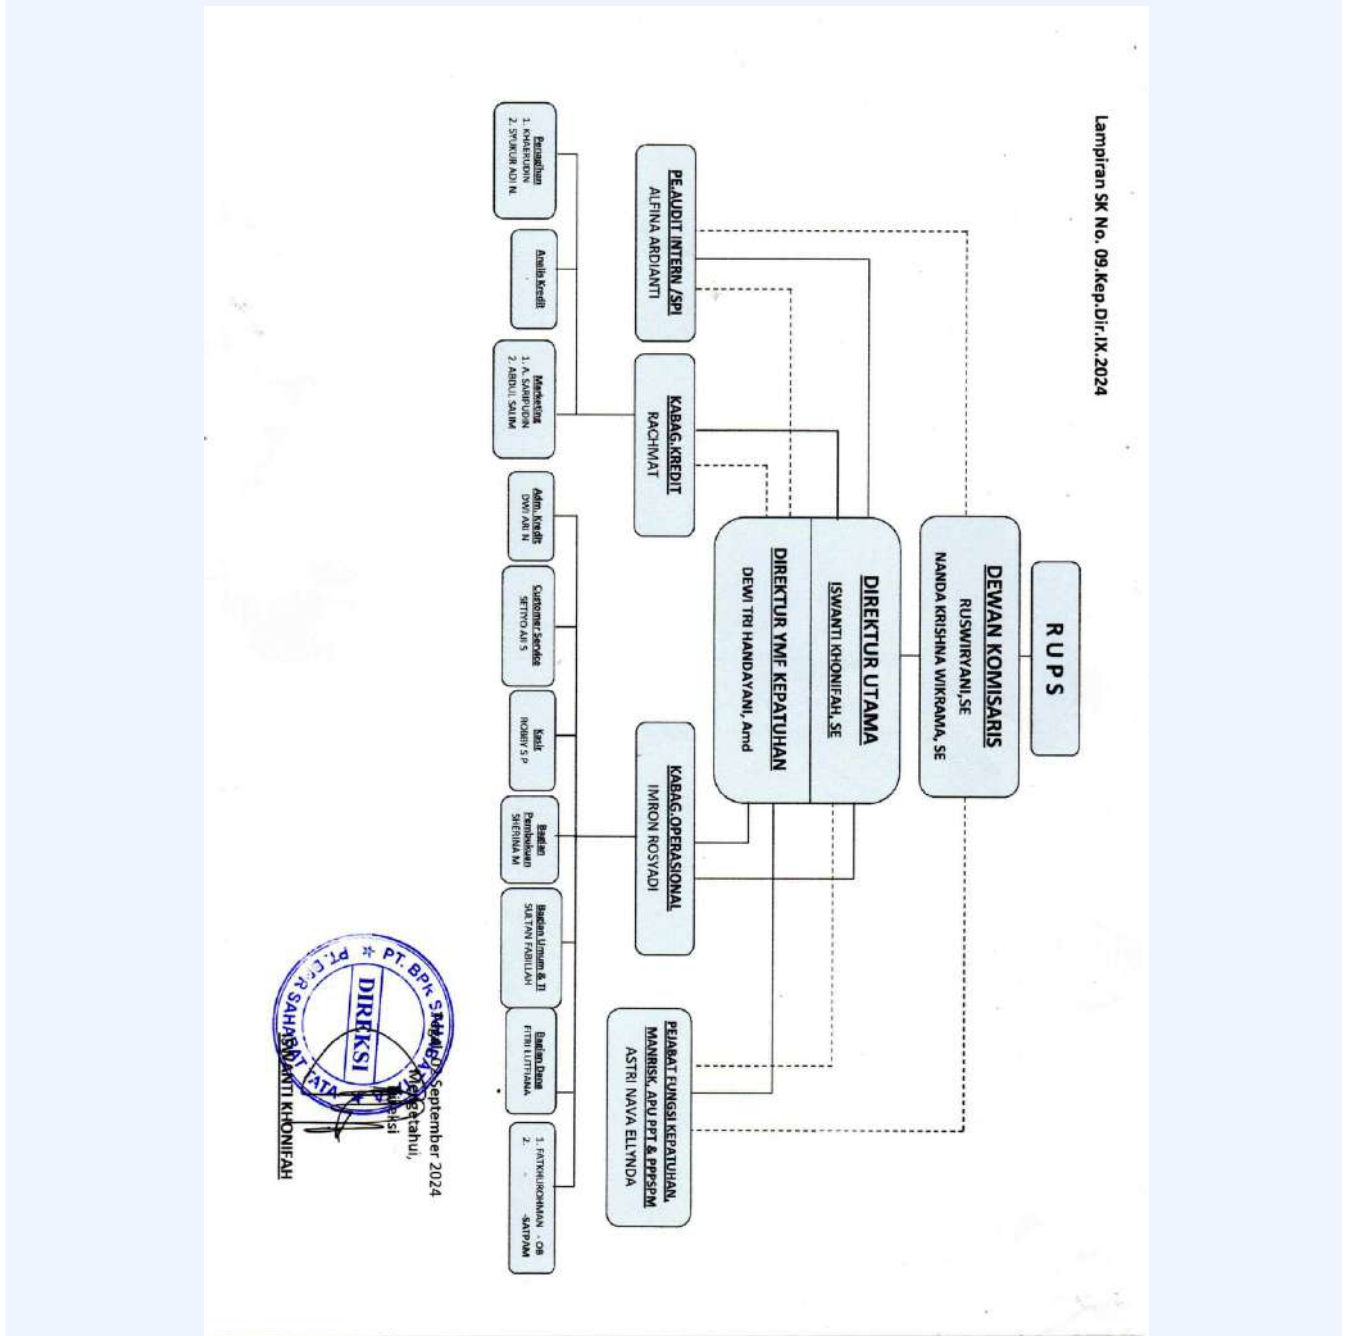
Lampiran SK No. 09.Kep.Dir.IX.2024

RUPS

DEWAN KOMISARIS
RUSWIRYANI,SE
NANDA KRISHNA WIKRAMA, SE

DIREKTUR UTAMA
ISWANTI KHONIFAH, SE

DIREKTUR YMF KEPATUHAN
DEWI TRI HANDAYANI, Amd

PE.AUDIT INTERN / SPI
ALFINA ARDIANTI

KABAG.KREDIT
RACHMAT

KABAG.OPERASIONAL
IMRON ROSYADI

PEJABAT FUNGSI KEPATUHAN, MANRISK, APU PPT & PPPSPM
ASTRI NAVA ELLYNDA

Penagihan
1. KHAERUDIN
2. SYUKUR ADI N.

Analis Kredit

Marketing
1. A. SARIPUDIN
2. ABDUL SALIM

Adm. Kredit
DWI ARI N

Customer Service
SETIYO ARI S

Kasir
ROBBY S P

Bagian Pembukuan
SHERINA M

Bagian Umum & TI
SULTAN FABILLAH

Bagian Dana
FITRI LUTFIANA

1. FATKHUROHMAN - OB
2. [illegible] -SATPAM

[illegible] September 2024
Mengetahui,
Direksi

PT. BPR SAHABAT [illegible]
DIREKSI

ISWANTI KHONIFAH